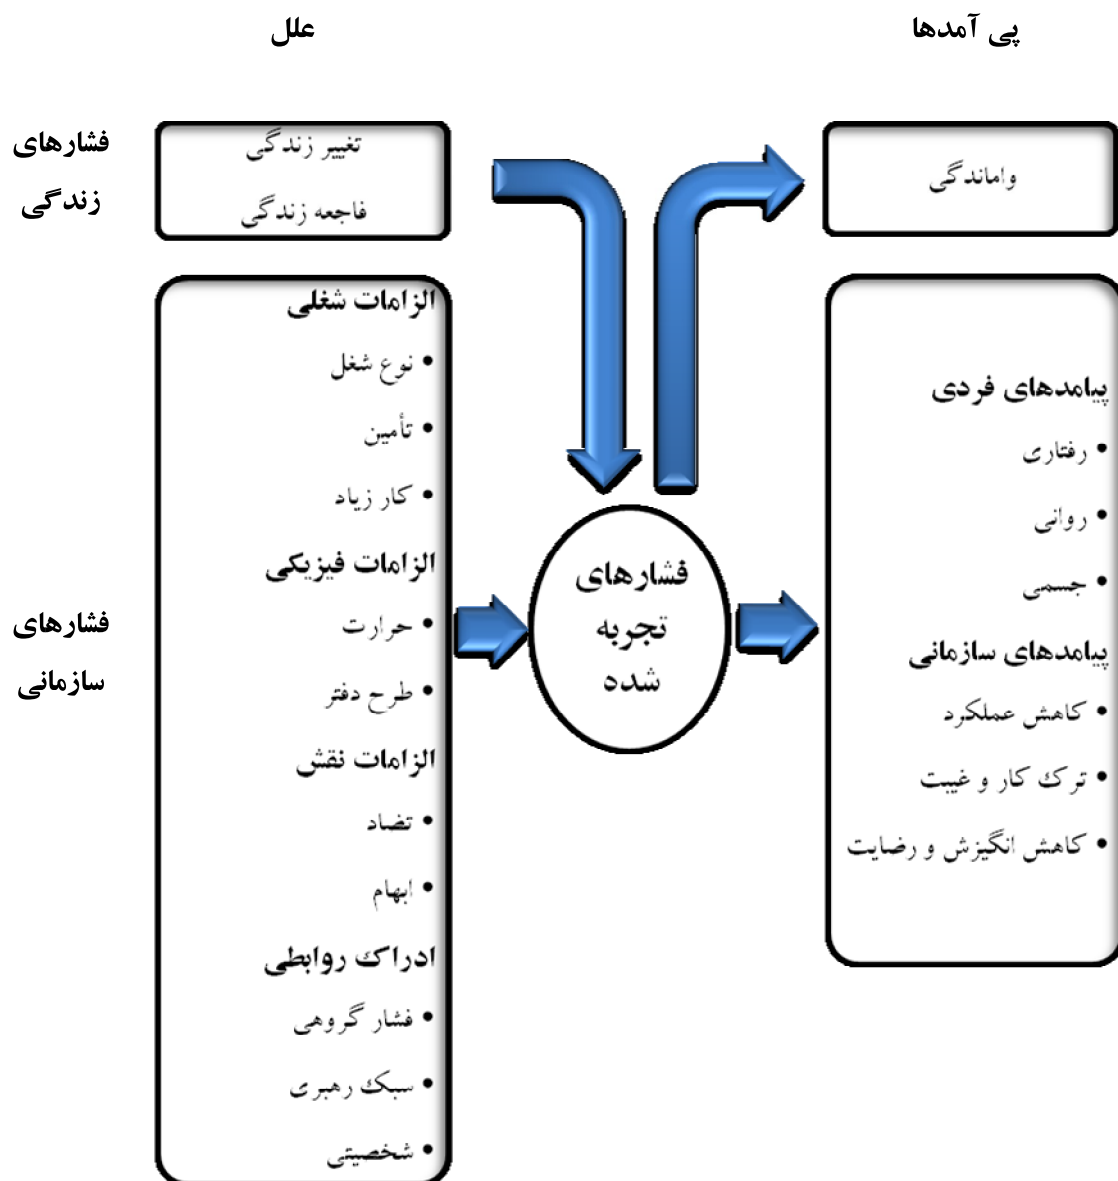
پی آمدها

علل

فشارهای زندگی

تغییر زندگی

فاجعه زندگی

واماندگی

الزامات شغلی

• نوع شغل

• تأمین

• کار زیاد

الزامات فیزیکی

• حرارت

• طرح دفتر

الزامات نقش

• تضاد

• ابهام

ادراک روابطی

• فشار گروهی

• سبک رهبری

• شخصیتی

فشارهای سازمانی

فشارهای تجربه شده

پیامدهای فردی

• رفتاری

• روانی

• جسمی

پیامدهای سازمانی

• کاهش عملکرد

• ترک کار و غیبت

• کاهش انگیزش و رضایت